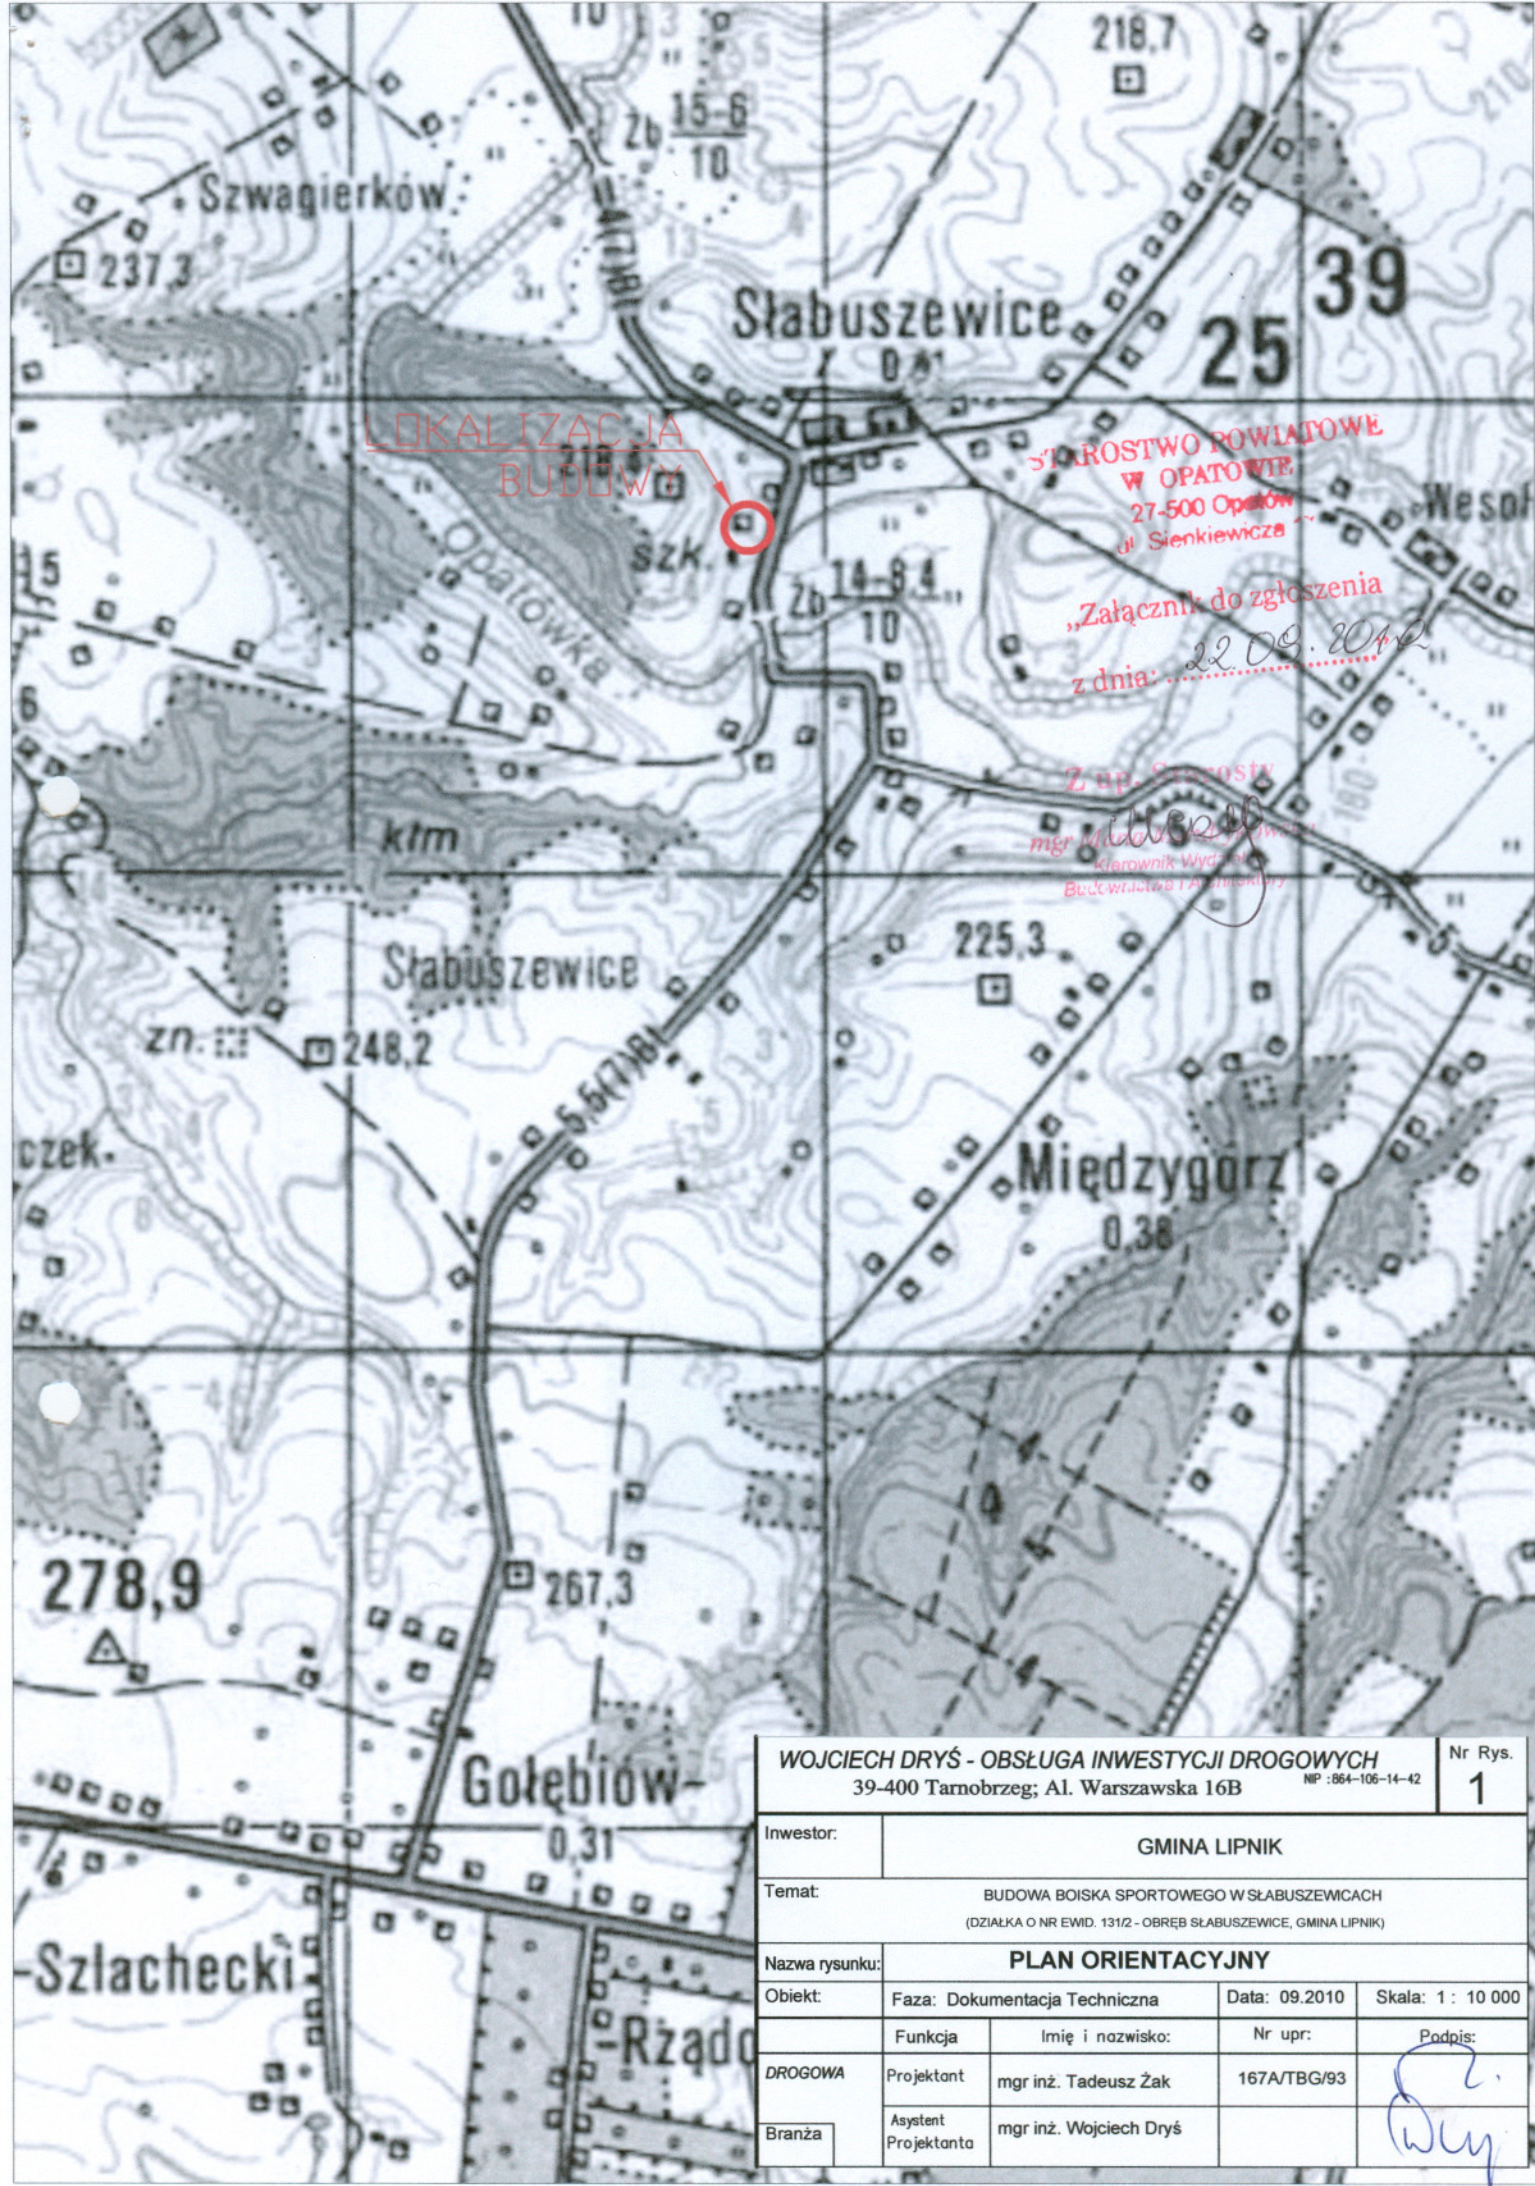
218,7

Zb $\frac{15-6}{10}$

Szwagierków

237,3

Słabuszewice

0,81

25

39

LOKALIZACJA BUDOWY

218,6

szk.

STAROSTWO POWIATOWE W OPATOWIE 27-500 Opatów ul. Sienkiewicza

Wesoł

Zb $\frac{14-8,4}{10}$

Opatówka

„Załącznik do zgłoszenia z dnia: 22.09.2010

Z up. Starosty mgr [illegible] Kierownik Wydziału Budownictwa i Architektury

ktm

Słabuszewice

225,3

zn.

248,2

5,5(7)B

czek.

Międzygórz

0,38

278,9

267,3

Gołębiów

0,31

Szlachecki

Rządo

WOJCIECH DRYŚ - OBSŁUGA INWESTYCJI DROGOWYCH
39-400 Tarnobrzeg; Al. Warszawska 16B NIP :864-106-14-42

Nr Rys.
1

| Inwestor: | GMINA LIPNIK | | | |
|---|---|---|---|---|
| Temat: | BUDOWA BOISKA SPORTOWEGO W SŁABUSZEWICACH (DZIAŁKA O NR EWID. 131/2 - OBRĘB SŁABUSZEWICE, GMINA LIPNIK) | | | |
| Nazwa rysunku: | PLAN ORIENTACYJNY | | | |
| Obiekt: | Faza: Dokumentacja Techniczna | | Data: 09.2010 | Skala: 1 : 10 000 |
| | Funkcja | Imię i nazwisko: | Nr upr: | Podpis: |
| DROGOWA | Projektant | mgr inż. Tadeusz Żak | 167A/TBG/93 | |
| Branża | Asystent Projektanta | mgr inż. Wojciech Dryś | | |